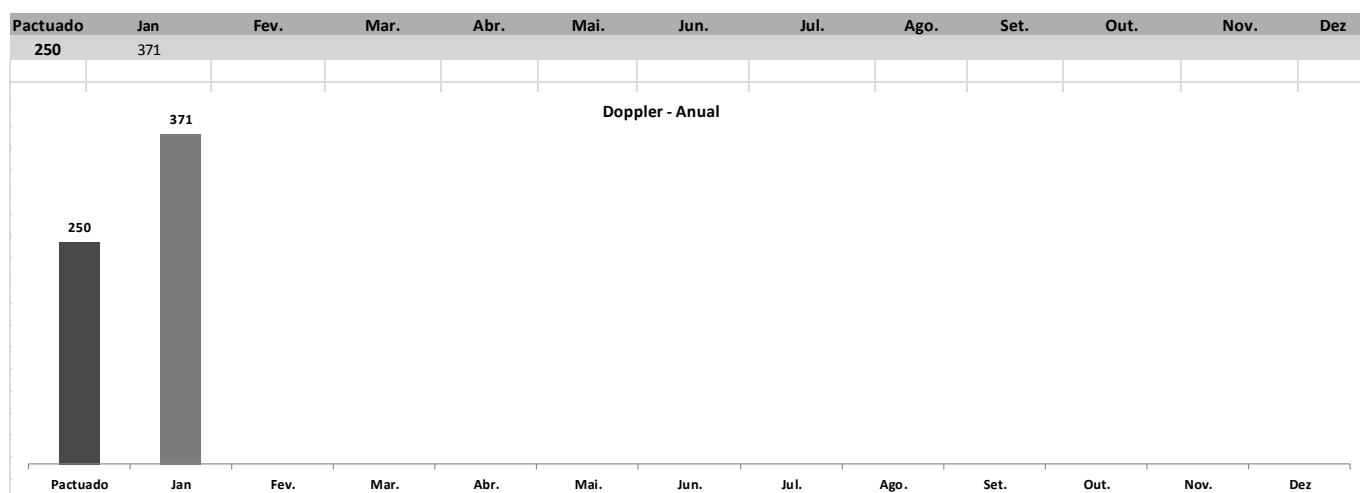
| Pactuado | Jan | Fev. | Mar. | Abr. | Mai. | Jun. | Jul. | Ago. | Set. | Out. | Nov. | Dez |
|---|---|---|---|---|---|---|---|---|---|---|---|---|
| 250 | 371 | | | | | | | | | | | |

Doppler - Anual

371
250

Pactuado Jan Fev. Mar. Abr. Mai. Jun. Jul. Ago. Set. Out. Nov. Dez